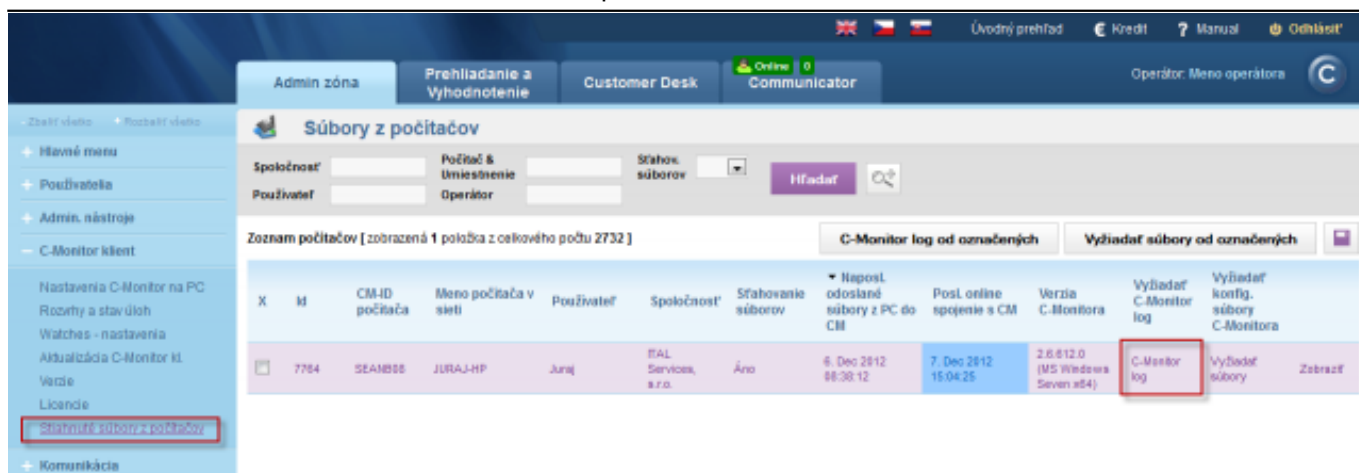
Úvodný prehľad € Kredit ? Manual Odhlásiť

Admin zóna | Prehliadanie a Vyhodnotenie | Customer Desk | Online 0 Communicator

Operátor: Meno operátora

Zbaliť všetko Rozbaliť všetko

Hlavné menu
Používatelia
Admin. nástroje
C-Monitor klient
Nastavenia C-Monitor na PC
Rozvrhy a stav úloh
Watches - nastavenia
Aktualizácia C-Monitor kl.
Verzie
Licencie
Stiahnuté súbory z počítačov
Komunikácia

Súbory z počítačov

Spoločnosť
Počítač & Umiestnenie
Sťahov. súborov
Hľadať
Používateľ
Operátor

Zoznam počítačov [ zobrazená 1 položka z celkového počtu 2732 ]

C-Monitor log od označených
Vyžiadať súbory od označených

| X | Id | CM-ID počítača | Meno počítača v sieti | Používateľ | Spoločnosť | Sťahovanie súborov | Napos. odoslané súbory z PC do CM | Posl. online spojenie s CM | Verzia C-Monitora | Vyžiadať C-Monitor log | Vyžiadať konfig. súbory C-Monitora | |
|---|---|---|---|---|---|---|---|---|---|---|---|---|
| | 7764 | SEAN808 | JURAJ-HP | Juraj | ITAL Services, s.r.o. | Áno | 6. Dec 2012 08:38:12 | 7. Dec 2012 15:04:25 | 2.6.612.0 (MS Windows Seven x64) | C-Monitor log | Vyžiadať súbory | Zobraziť |